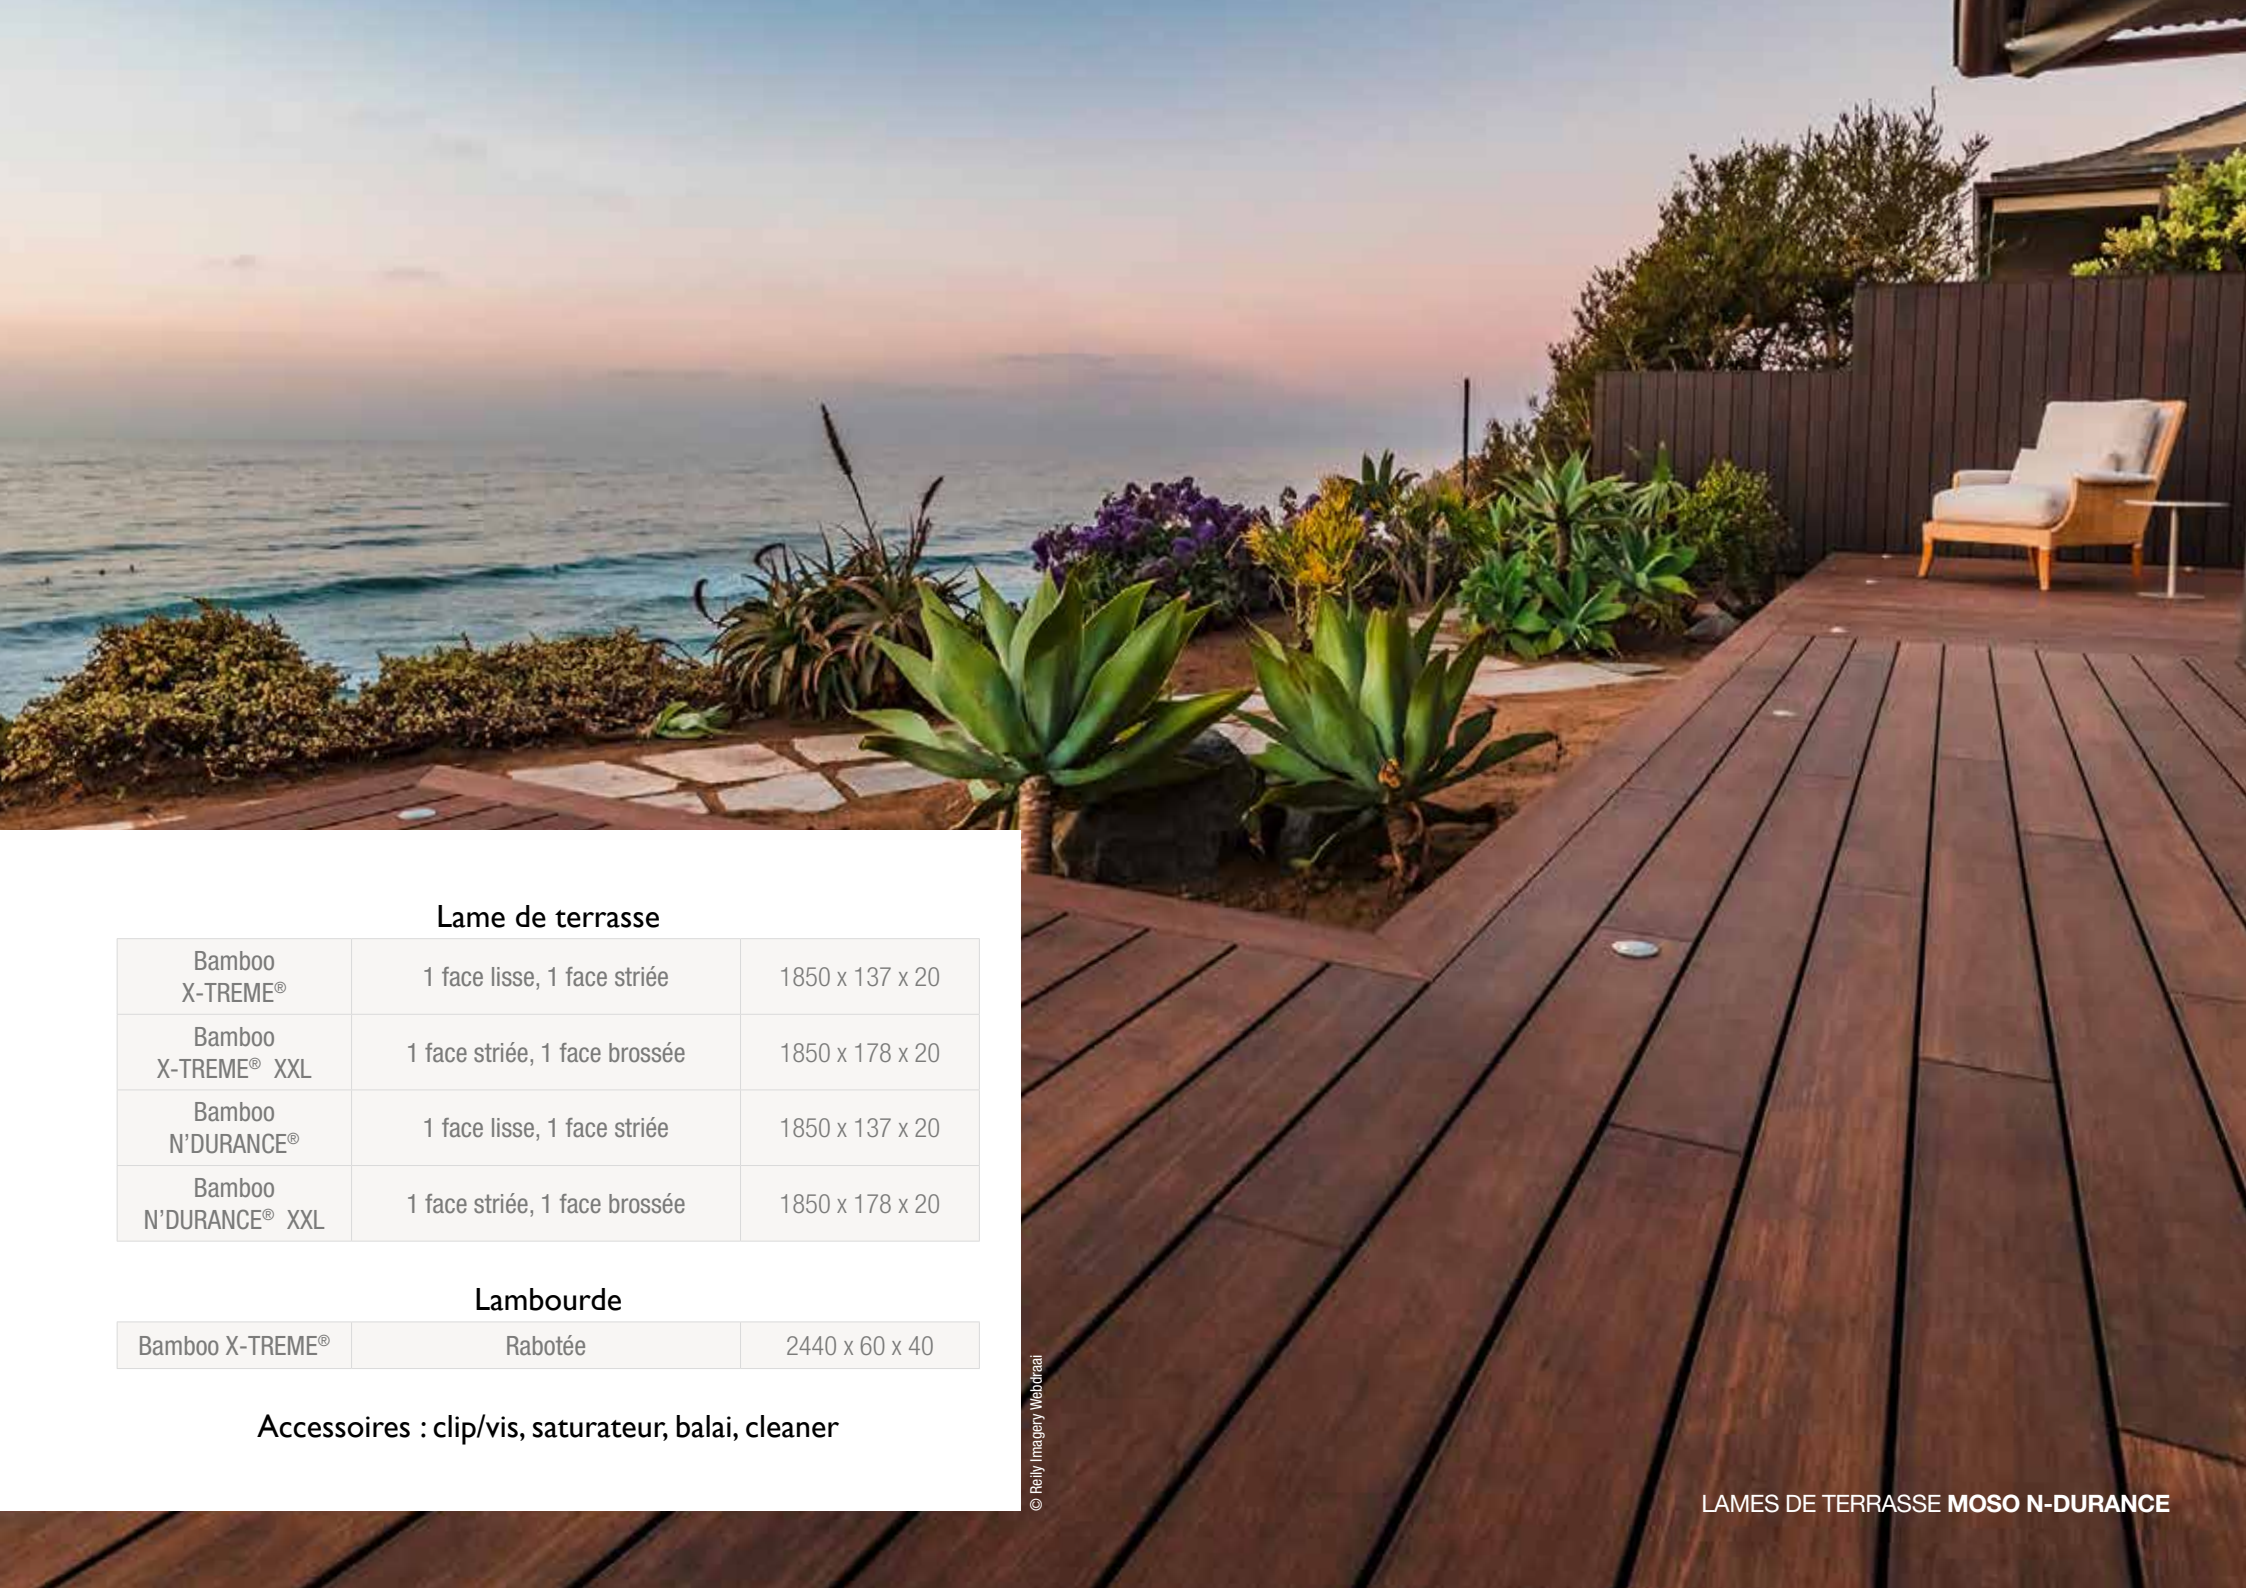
Lame de terrasse

| Bamboo X-TREME® | 1 face lisse, 1 face striée | 1850 x 137 x 20 |
|---|---|---|
| Bamboo X-TREME® XXL | 1 face striée, 1 face brossée | 1850 x 178 x 20 |
| Bamboo N'DURANCE® | 1 face lisse, 1 face striée | 1850 x 137 x 20 |
| Bamboo N'DURANCE® XXL | 1 face striée, 1 face brossée | 1850 x 178 x 20 |

Lambourde

| Bamboo X-TREME® | Rabotée | 2440 x 60 x 40 |
|---|---|---|

Accessoires : clip/vis, saturateur, balai, cleaner

© Reily Imagery Webdraai

LAMES DE TERRASSE MOSO N-DURANCE